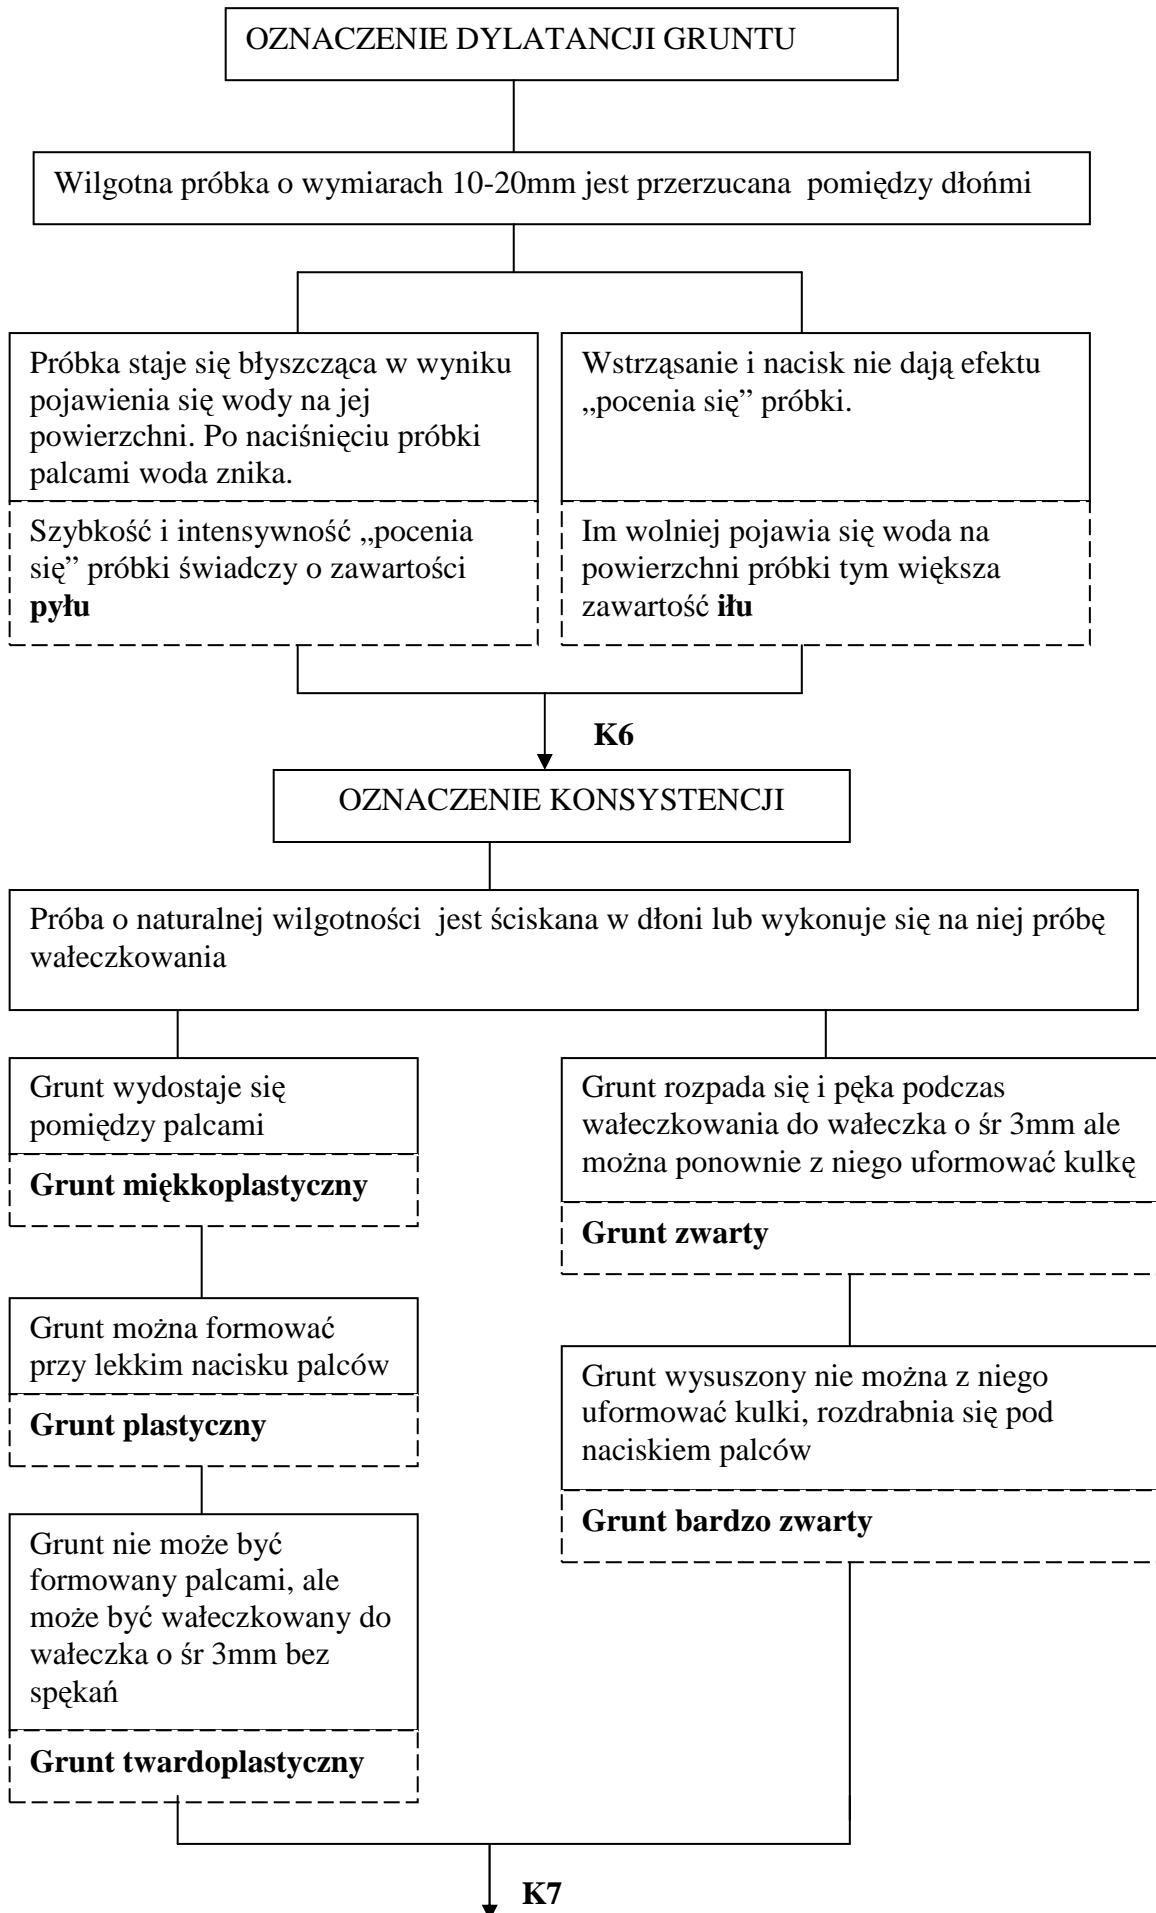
OZNACZENIE DYLATANCJI GRUNTU

Wilgotna próbka o wymiarach 10-20mm jest przerzucana pomiędzy dłońmi

Próbka staje się błyszcząca w wyniku pojawienia się wody na jej powierzchni. Po naciśnięciu próbki palcami woda znika.

Szybkość i intensywność „pocenia się" próbki świadczy o zawartości **pyłu**

Wstrząsanie i nacisk nie dają efektu „pocenia się" próbki.

Im wolniej pojawia się woda na powierzchni próbki tym większa zawartość **iłu**

**K6**

OZNACZENIE KONSYSTENCJI

Próba o naturalnej wilgotności jest ściskana w dłoni lub wykonuje się na niej próbę wałeczkowania

Grunt wydostaje się pomiędzy palcami

**Grunt miękkoplastyczny**

Grunt można formować przy lekkim nacisku palców

**Grunt plastyczny**

Grunt nie może być formowany palcami, ale może być wałeczkowany do wałeczka o śr 3mm bez spękań

**Grunt twardoplastyczny**

Grunt rozpada się i pęka podczas wałeczkowania do wałeczka o śr 3mm ale można ponownie z niego uformować kulkę

**Grunt zwarty**

Grunt wysuszony nie można z niego uformować kulki, rozdrabnia się pod naciskiem palców

**Grunt bardzo zwarty**

**K7**